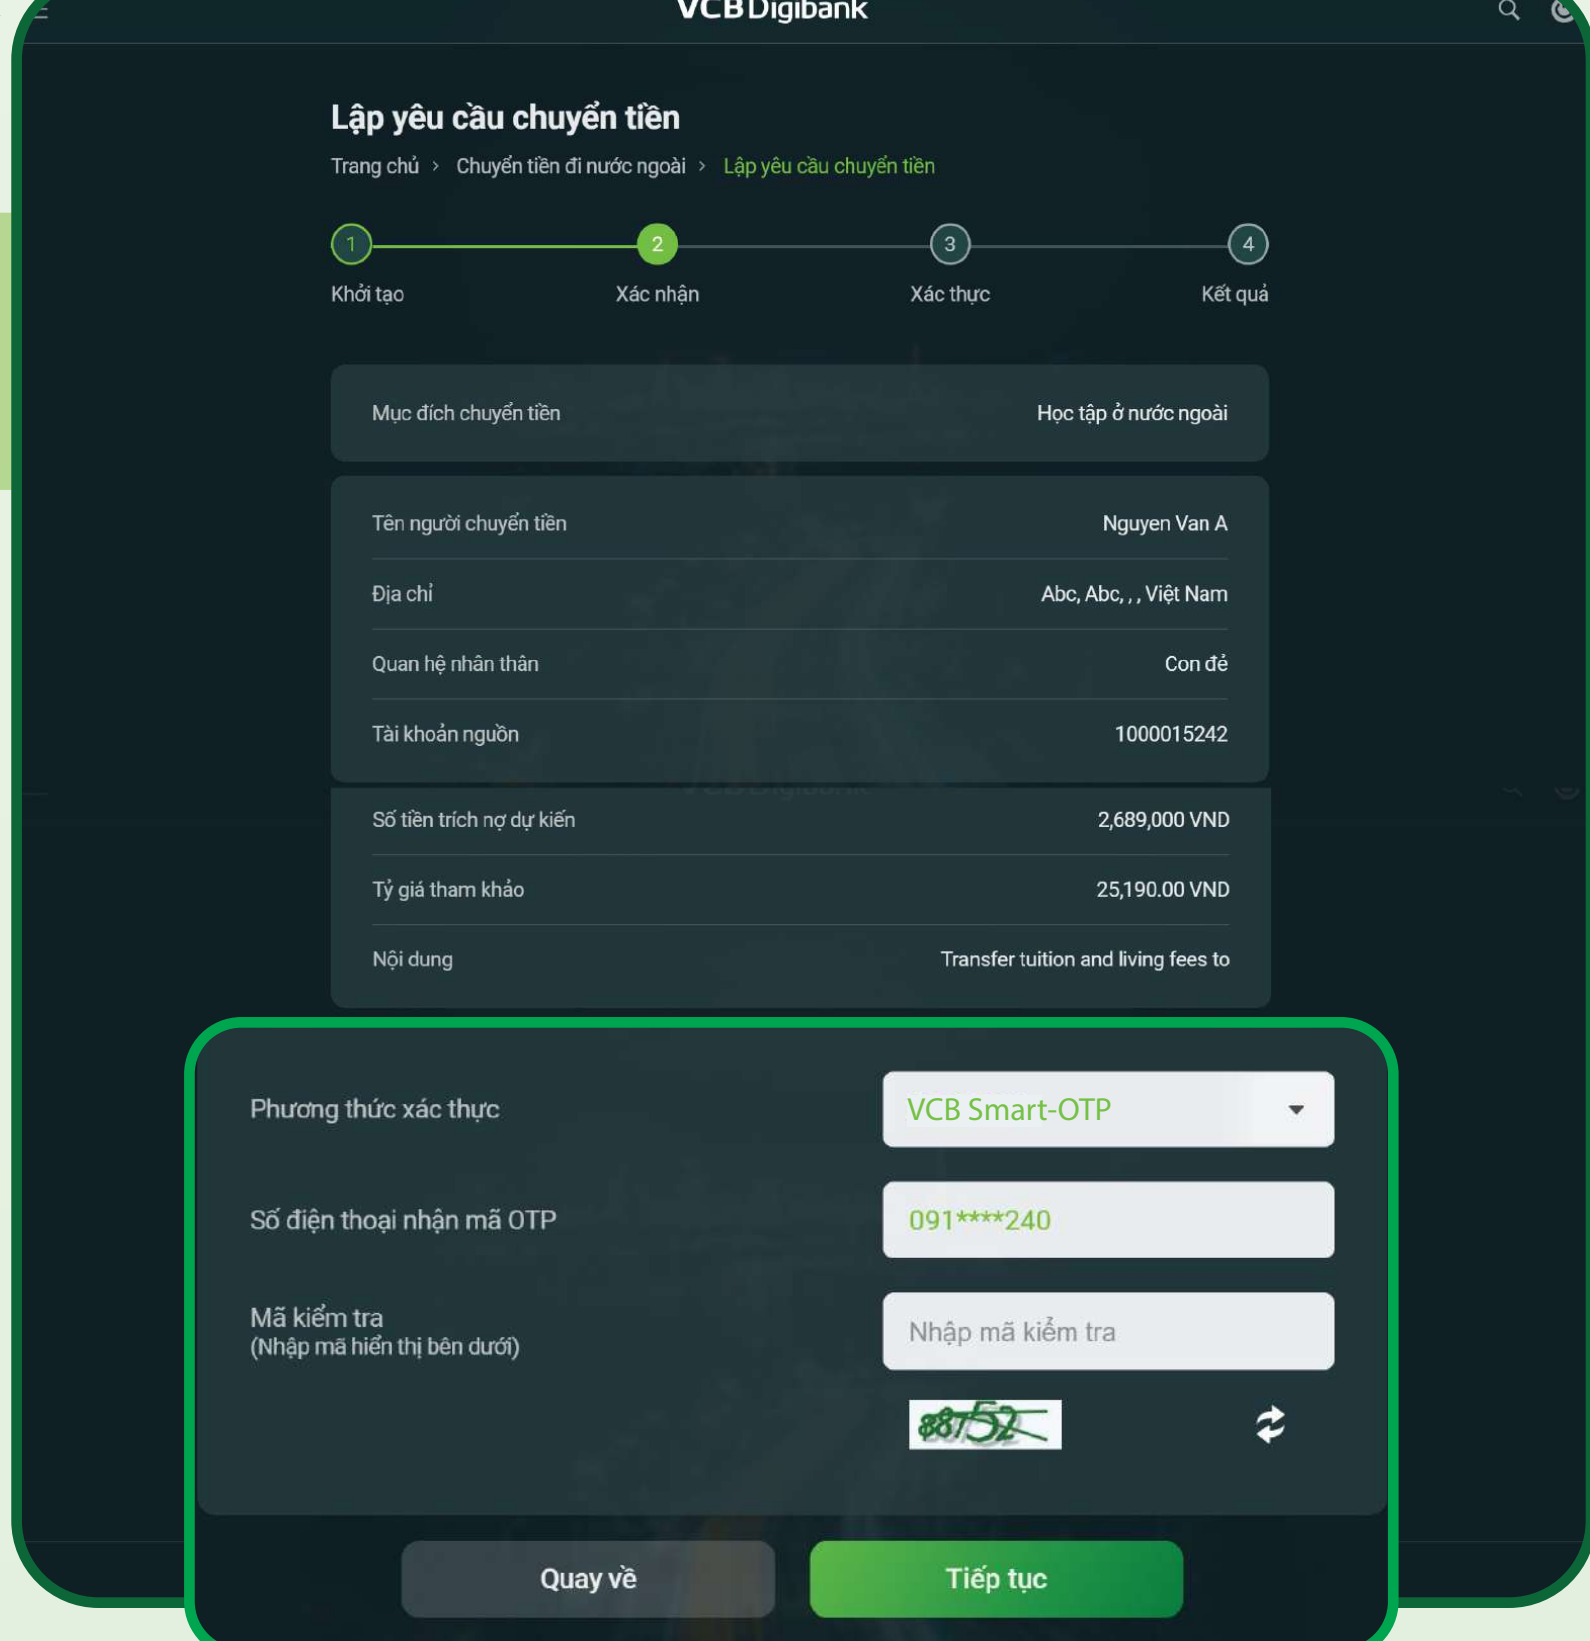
VCB Digibank

Lập yêu cầu chuyển tiền

Trang chủ › Chuyển tiền đi nước ngoài › Lập yêu cầu chuyển tiền

1 Khởi tạo
2 Xác nhận
3 Xác thực
4 Kết quả

| Mục đích chuyển tiền | Học tập ở nước ngoài |
|---|---|
| Tên người chuyển tiền | Nguyen Van A |
| Địa chỉ | Abc, Abc, , , Việt Nam |
| Quan hệ nhân thân | Con đẻ |
| Tài khoản nguồn | 1000015242 |
| Số tiền trích nợ dự kiến | 2,689,000 VND |
| Tỷ giá tham khảo | 25,190.00 VND |
| Nội dung | Transfer tuition and living fees to |

Phương thức xác thực
VCB Smart-OTP

Số điện thoại nhận mã OTP
091****240

Mã kiểm tra
(Nhập mã hiển thị bên dưới)
Nhập mã kiểm tra

88752

Quay về
Tiếp tục